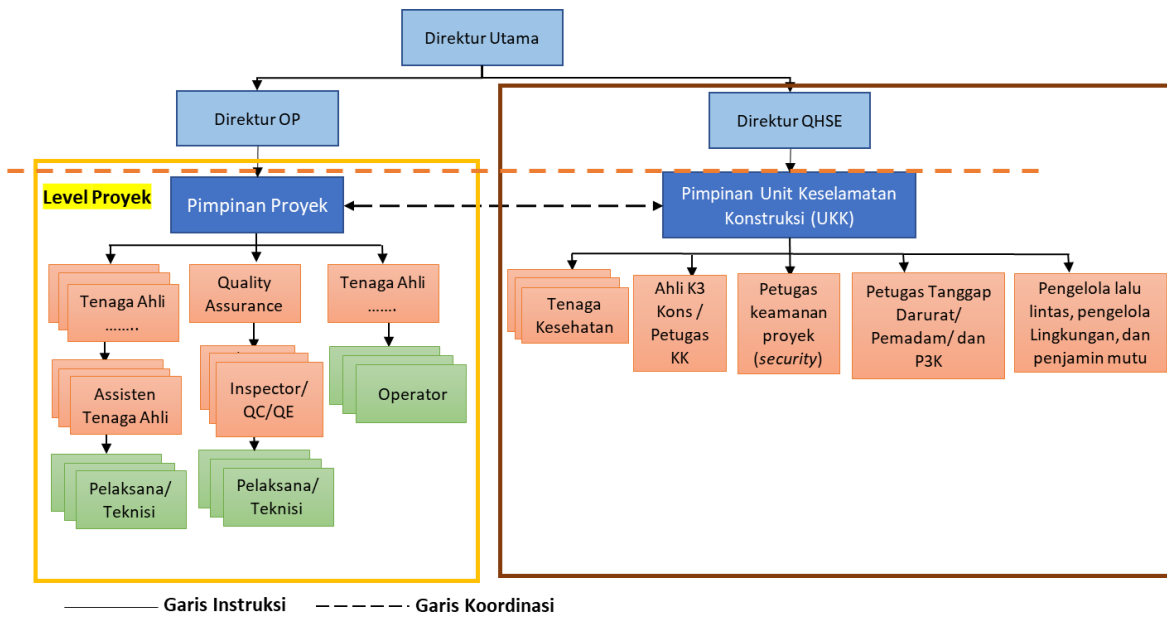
Direktur Utama

Direktur OP

Direktur QHSE

Level Proyek

Pimpinan Proyek

Pimpinan Unit Keselamatan Konstruksi (UKK)

Tenaga Ahli .......

Quality Assurance

Tenaga Ahli .......

Assisten Tenaga Ahli

Inspector/ QC/QE

Operator

Pelaksana/ Teknisi

Pelaksana/ Teknisi

Tenaga Kesehatan

Ahli K3 Kons / Petugas KK

Petugas keamanan proyek (*security*)

Petugas Tanggap Darurat/ Pemadam/ dan P3K

Pengelola lalu lintas, pengelola Lingkungan, dan penjamin mutu

Garis Instruksi

Garis Koordinasi